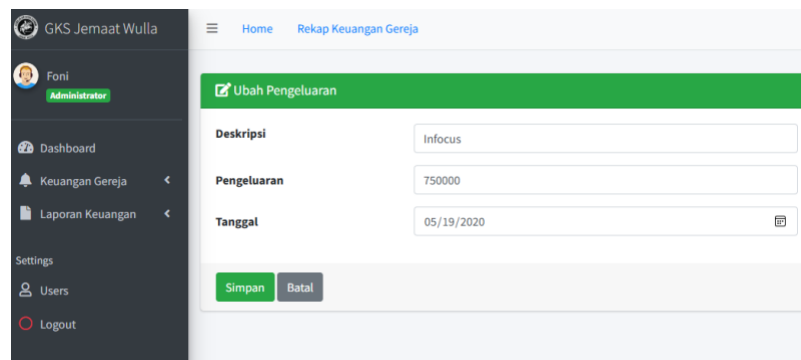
GKS Jemaat Wulla

Foni
Administrator

Dashboard
Keuangan Gereja
Laporan Keuangan

Settings
Users
Logout

Home Rekap Keuangan Gereja

Ubah Pengeluaran

Deskripsi Infocus
Pengeluaran 750000
Tanggal 05/19/2020

Simpan Batal